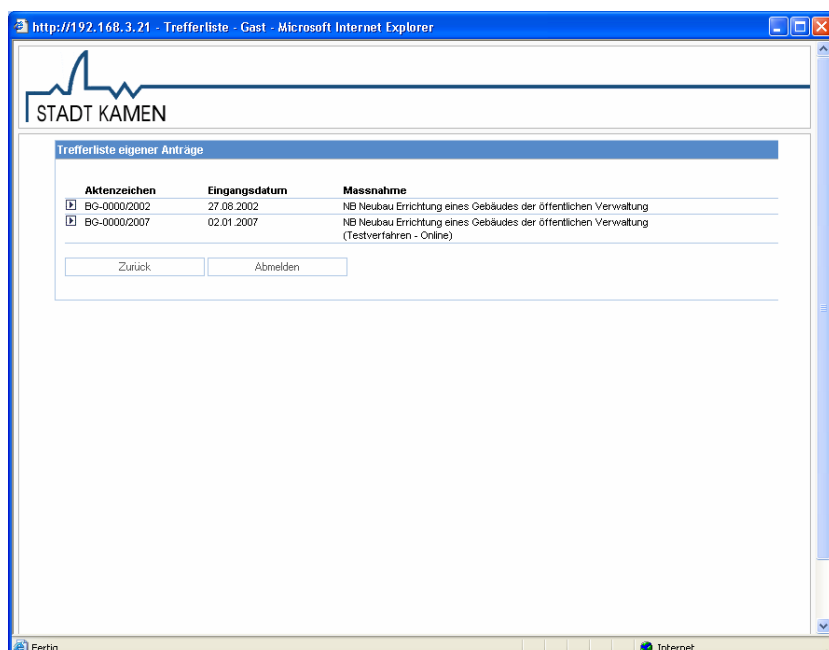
http://192.168.3.21 - Trefferliste - Gast - Microsoft Internet Explorer

STADT KAMEN

Trefferliste eigener Anträge

| Aktenzeichen | Eingangsdatum | Massnahme |
|---|---|---|
| BG-0000/2002 | 27.08.2002 | NB Neubau Errichtung eines Gebäudes der öffentlichen Verwaltung |
| BG-0000/2007 | 02.01.2007 | NB Neubau Errichtung eines Gebäudes der öffentlichen Verwaltung (Testverfahren - Online) |

Zurück Abmelden

Fertig Internet